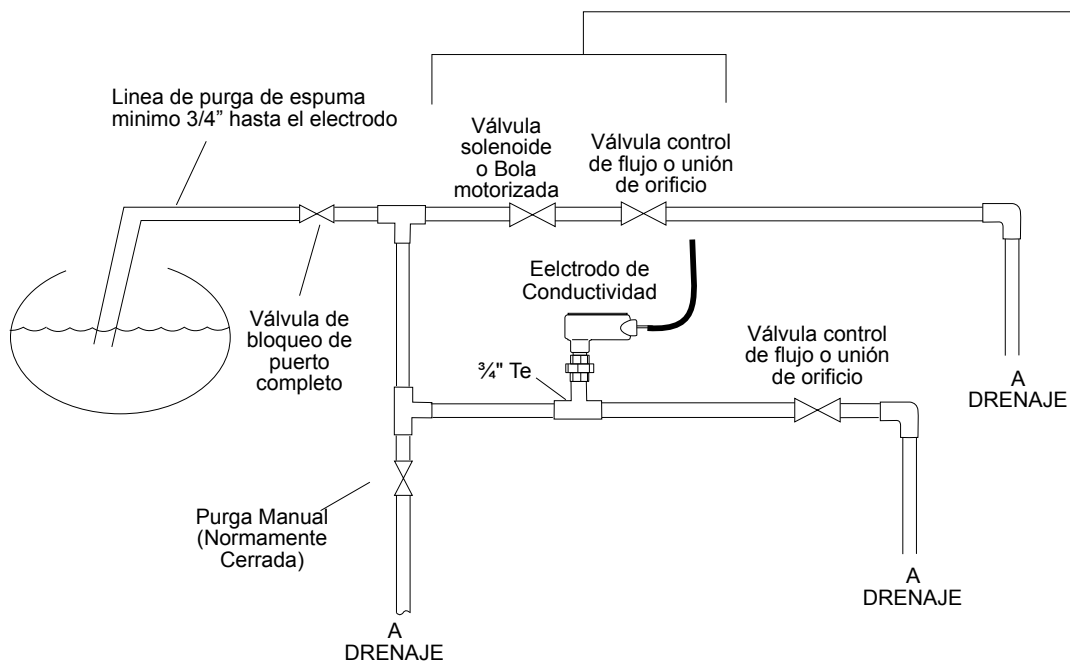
Linea de purga de espuma minimo 3/4" hasta el electrodo

Válvula solenoide o Bola motorizada

Válvula control de flujo o unión de orificio

Eelctrodo de Conductividad

Válvula de bloqueo de puerto completo

¾" Te

Válvula control de flujo o unión de orificio

A DRENAJE

Purga Manual (Normamente Cerrada)

A DRENAJE

A DRENAJE